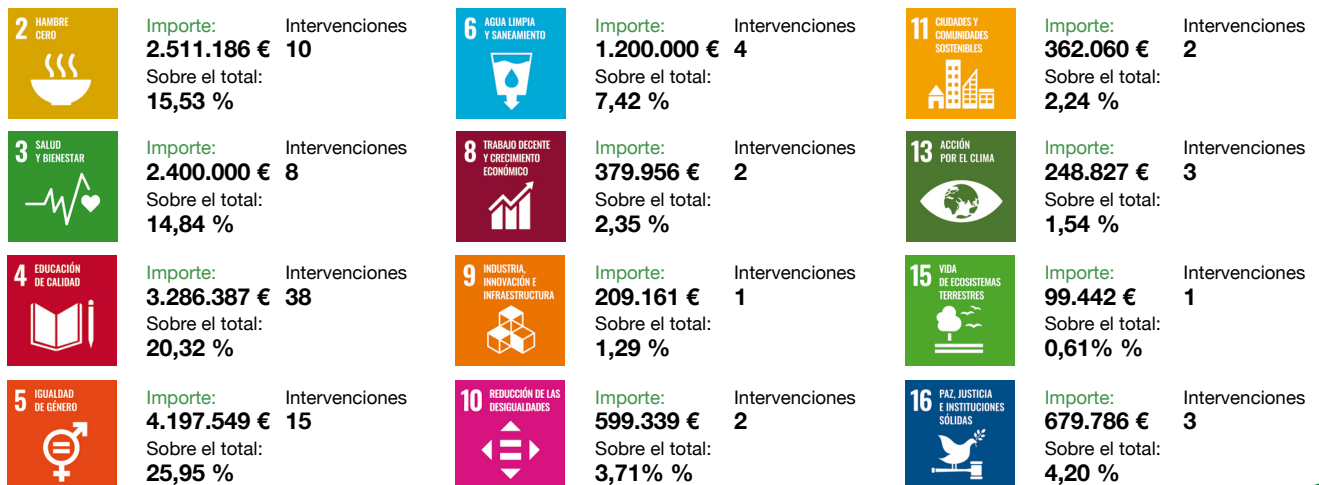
2 HAMBRE CERO

Importe: 2.511.186 €
Intervenciones 10
Sobre el total: 15,53 %

6 AGUA LIMPIA Y SANEAMIENTO

Importe: 1.200.000 €
Intervenciones 4
Sobre el total: 7,42 %

11 CIUDADES Y COMUNIDADES SOSTENIBLES

Importe: 362.060 €
Intervenciones 2
Sobre el total: 2,24 %

3 SALUD Y BIENESTAR

Importe: 2.400.000 €
Intervenciones 8
Sobre el total: 14,84 %

8 TRABAJO DECENTE Y CRECIMIENTO ECONÓMICO

Importe: 379.956 €
Intervenciones 2
Sobre el total: 2,35 %

13 ACCIÓN POR EL CLIMA

Importe: 248.827 €
Intervenciones 3
Sobre el total: 1,54 %

4 EDUCACIÓN DE CALIDAD

Importe: 3.286.387 €
Intervenciones 38
Sobre el total: 20,32 %

9 INDUSTRIA, INNOVACIÓN E INFRAESTRUCTURA

Importe: 209.161 €
Intervenciones 1
Sobre el total: 1,29 %

15 VIDA DE ECOSISTEMAS TERRESTRES

Importe: 99.442 €
Intervenciones 1
Sobre el total: 0,61% %

5 IGUALDAD DE GÉNERO

Importe: 4.197.549 €
Intervenciones 15
Sobre el total: 25,95 %

10 REDUCCIÓN DE LAS DESIGUALDADES

Importe: 599.339 €
Intervenciones 2
Sobre el total: 3,71% %

16 PAZ, JUSTICIA E INSTITUCIONES SÓLIDAS

Importe: 679.786 €
Intervenciones 3
Sobre el total: 4,20 %